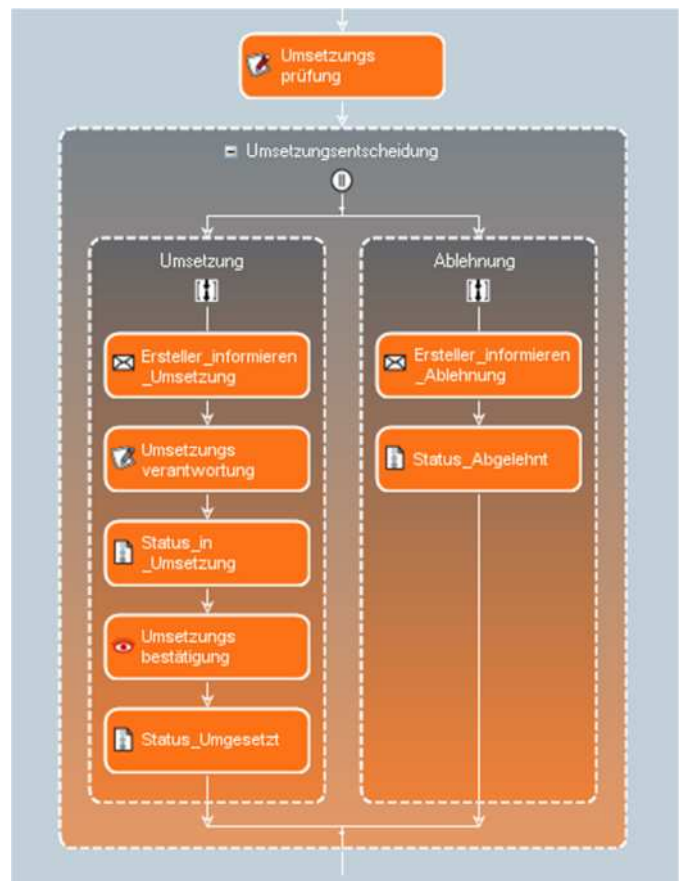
Umsetzungs prüfung

Umsetzungsentscheidung

Umsetzung

Ersteller_informieren _Umsetzung

Umsetzungs verantwortung

Status_in _Umsetzung

Umsetzungs bestätigung

Status_Umgesetzt

Ablehnung

Ersteller_informieren _Ablehnung

Status_Abgelehnt